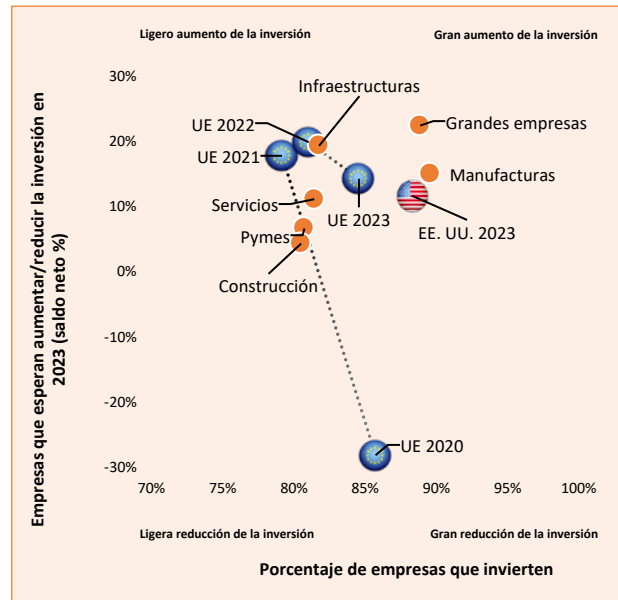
Ligero aumento de la inversión

Gran aumento de la inversión

Empresas que esperan aumentar/reducir la inversión en 2023 (saldo neto %)

30%
20%
10%
0%
-10%
-20%
-30%

Infraestructuras
UE 2022
Grandes empresas
UE 2021
Manufacturas
Servicios
UE 2023
EE. UU. 2023
Pymes
Construcción
UE 2020

70%
75%
80%
85%
90%
95%
100%

Ligera reducción de la inversión

Gran reducción de la inversión

Porcentaje de empresas que invierten